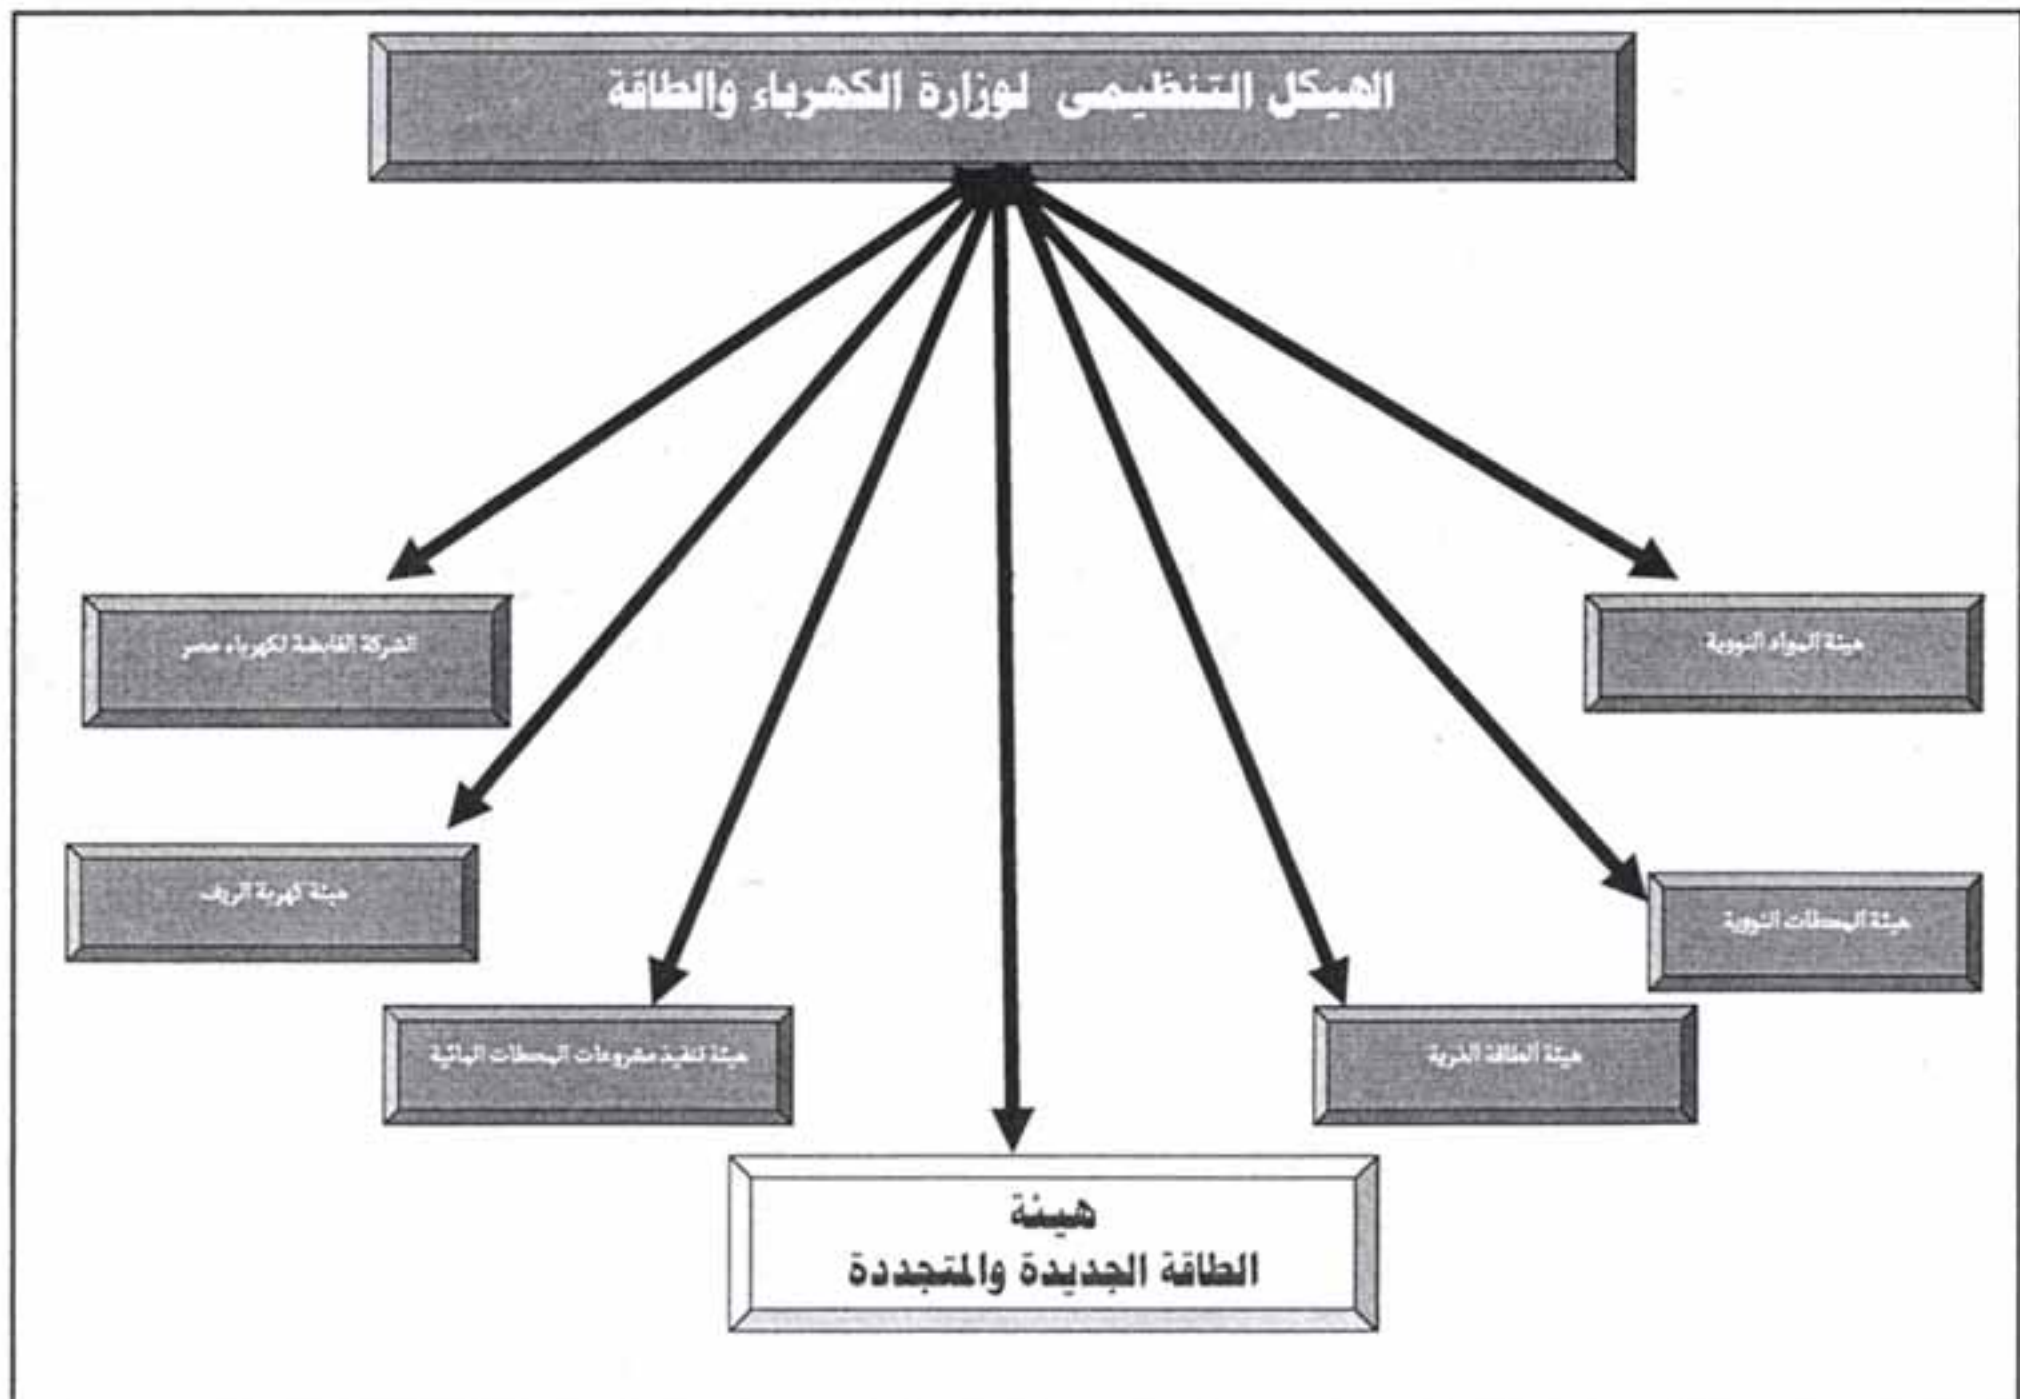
الهيكل التنظيمى لوزارة الكهرباء والطاقة

هيئة المواد النووية

الشركة القابضة لكهرباء مصر

هيئة المحطات النووية

هيئة كهربة الريف

هيئة الطاقة الذرية

هيئة تنفيذ مشروعات المحطات المائية

هيئة
الطاقة الجديدة والمتجددة